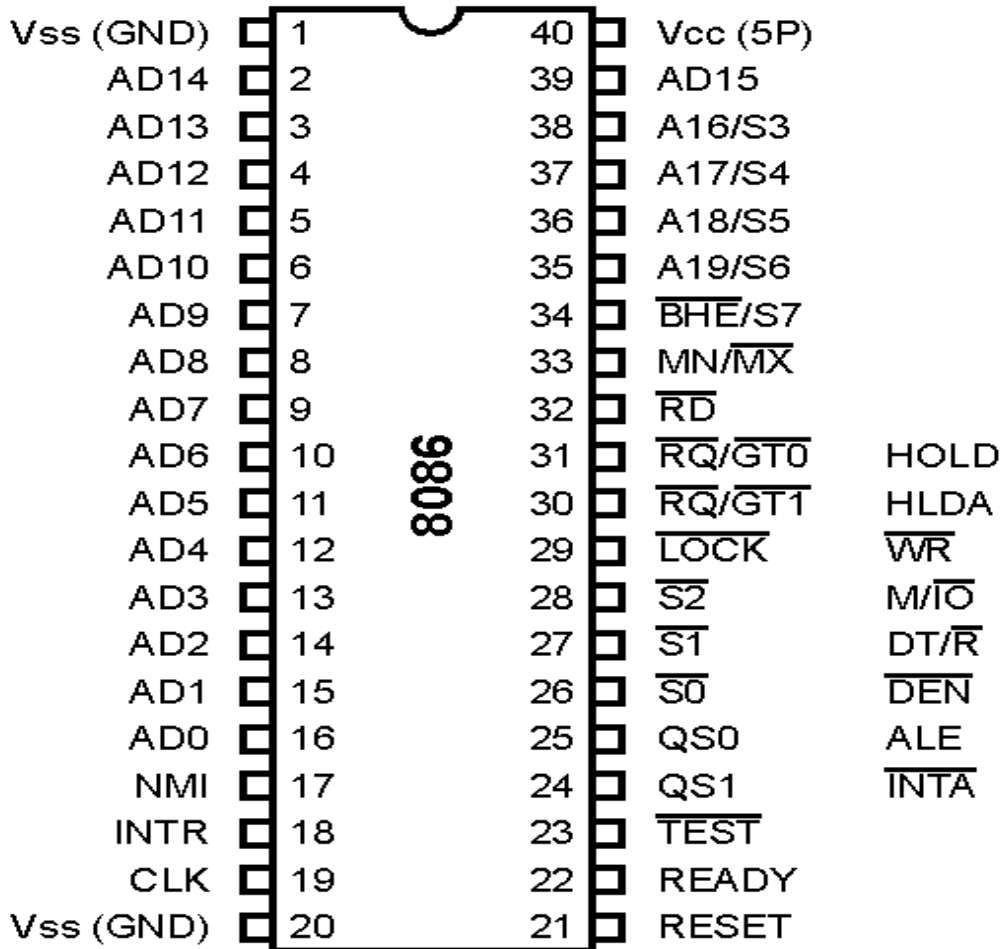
Vss (GND) 1 40 Vcc (5P)
AD14 2 39 AD15
AD13 3 38 A16/S3
AD12 4 37 A17/S4
AD11 5 36 A18/S5
AD10 6 35 A19/S6
AD9 7 34 $\overline{BHE}$/S7
AD8 8 33 MN/$\overline{MX}$
AD7 9 32 $\overline{RD}$
AD6 10 31 $\overline{RQ}$/$\overline{GT0}$ HOLD
AD5 11 30 $\overline{RQ}$/$\overline{GT1}$ HLDA
AD4 12 29 $\overline{LOCK}$ $\overline{WR}$
AD3 13 28 $\overline{S2}$ M/$\overline{IO}$
AD2 14 27 $\overline{S1}$ DT/$\overline{R}$
AD1 15 26 $\overline{S0}$ $\overline{DEN}$
AD0 16 25 QS0 ALE
NMI 17 24 QS1 $\overline{INTA}$
INTR 18 23 $\overline{TEST}$
CLK 19 22 READY
Vss (GND) 20 21 RESET

8086